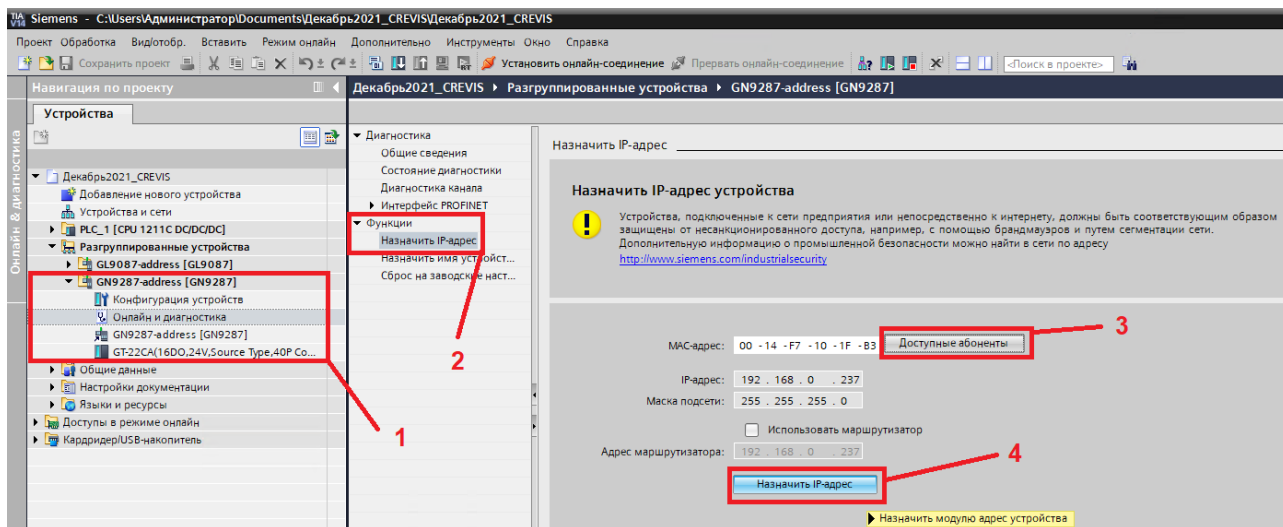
TIA V14 Siemens - C:\Users\Администратор\Documents\Декабрь2021_CREVIS\Декабрь2021_CREVIS

Проект Обработка Вид/отобр. Вставить Режим онлайн Дополнительно Инструменты Окно Справка

Сохранить проект Установить онлайн-соединение Прервать онлайн-соединение <Поиск в проекте>

Навигация по проекту

Устройства

Онлайн & диагностика

Декабрь2021_CREVIS
Добавление нового устройства
Устройства и сети
PLC_1 [CPU 1211C DC/DC/DC]
Разгруппированные устройства
GL9087-address [GL9087]
GN9287-address [GN9287]
Конфигурация устройства
Онлайн и диагностика
GN9287-address [GN9287]
GT-22CA(16DO,24V,Source Type,40P Co...
Общие данные
Настройки документации
Языки и ресурсы
Доступы в режиме онлайн
Кардридер/USB-накопитель

Декабрь2021_CREVIS ▸ Разгруппированные устройства ▸ GN9287-address [GN9287]

Диагностика
Общие сведения
Состояние диагностики
Диагностика канала
Интерфейс PROFINET
Функции
Назначить IP-адрес
Назначить имя устройст...
Сброс на заводские наст...

Назначить IP-адрес

Назначить IP-адрес устройства

Устройства, подключенные к сети предприятия или непосредственно к интернету, должны быть соответствующим образом защищены от несанкционированного доступа, например, с помощью брандмауэров и путем сегментации сети. Дополнительную информацию о промышленной безопасности можно найти в сети по адресу
http://www.siemens.com/industrialsecurity

MAC-адрес: 00 -14 -F7 -10 -1F -B3
Доступные абоненты

IP-адрес: 192 . 168 . 0 . 237
Маска подсети: 255 . 255 . 255 . 0

Использовать маршрутизатор

Адрес маршрутизатора: 192 . 168 . 0 . 237

Назначить IP-адрес

Назначить модулю адрес устройства

1
2
3
4